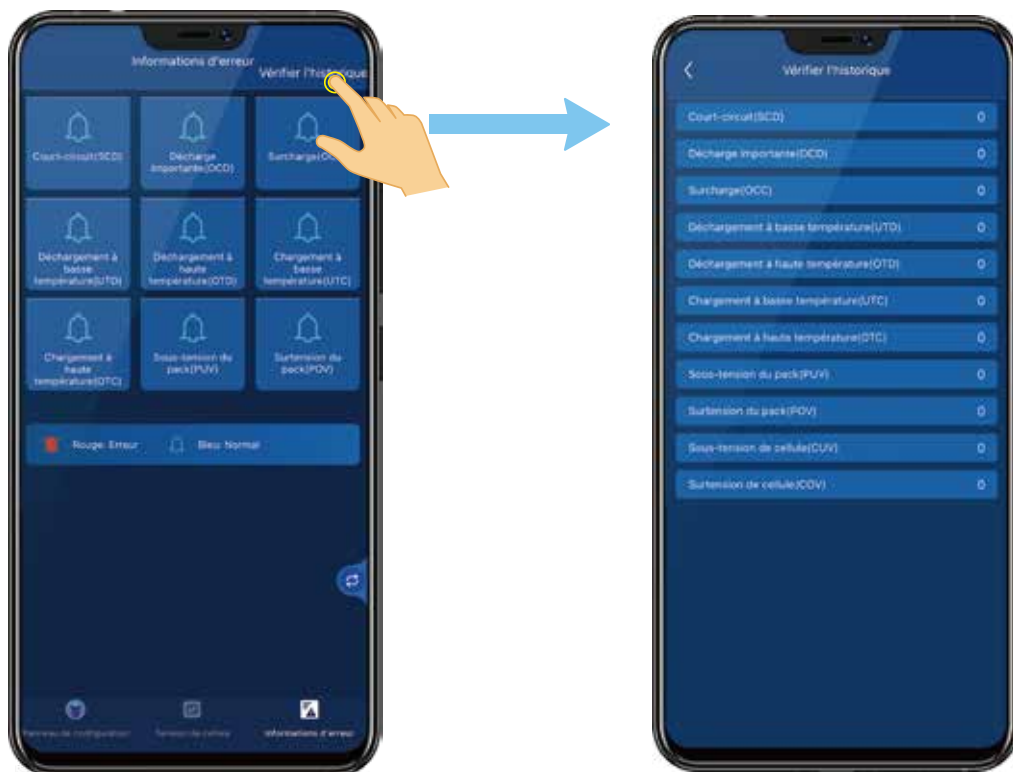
Informations d'erreur

Vérifier l'historique

Court-circuit(SCD)

Décharge importante(OCD)

Surcharge(OC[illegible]

Déchargement à basse température(UTD)

Déchargement à haute température(OTD)

Chargement à basse température(UTC)

Chargement à haute température(OTC)

Sous-tension du pack(PUV)

Surtension du pack(POV)

Rouge: Erreur

Bleu: Normal

Panneau de configuration

Tension de cellule

Informations d'erreur

Vérifier l'historique

| | |
|---|---|
| Court-circuit(SCD) | 0 |
| Décharge importante(OCD) | 0 |
| Surcharge(OCC) | 0 |
| Déchargement à basse température(UTD) | 0 |
| Déchargement à haute température(OTD) | 0 |
| Chargement à basse température(UTC) | 0 |
| Chargement à haute température(OTC) | 0 |
| Sous-tension du pack(PUV) | 0 |
| Surtension du pack(POV) | 0 |
| Sous-tension de cellule(CUV) | 0 |
| Surtension de cellule(COV) | 0 |